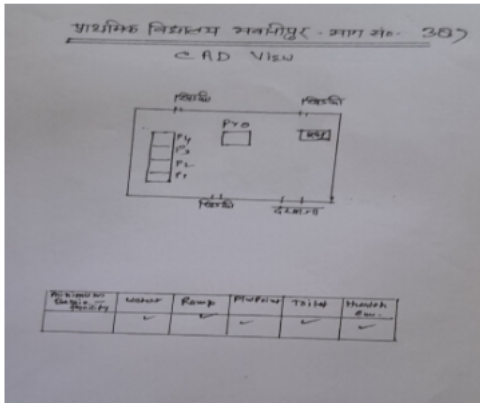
प्राथमिक विद्यालय भवानीपुर - भाग सं० - 387

CAD View

खिड़की

खिड़की

Pro

बक्स

P4

P3

P2

P1

खिड़की

दरवाजा

| Achievement Grade Capacity | Water | Ramp | Platform | Toilet | Handwash |
|---|---|---|---|---|---|
| | ✓ | ✓ | ✓ | ✓ | ✓ |